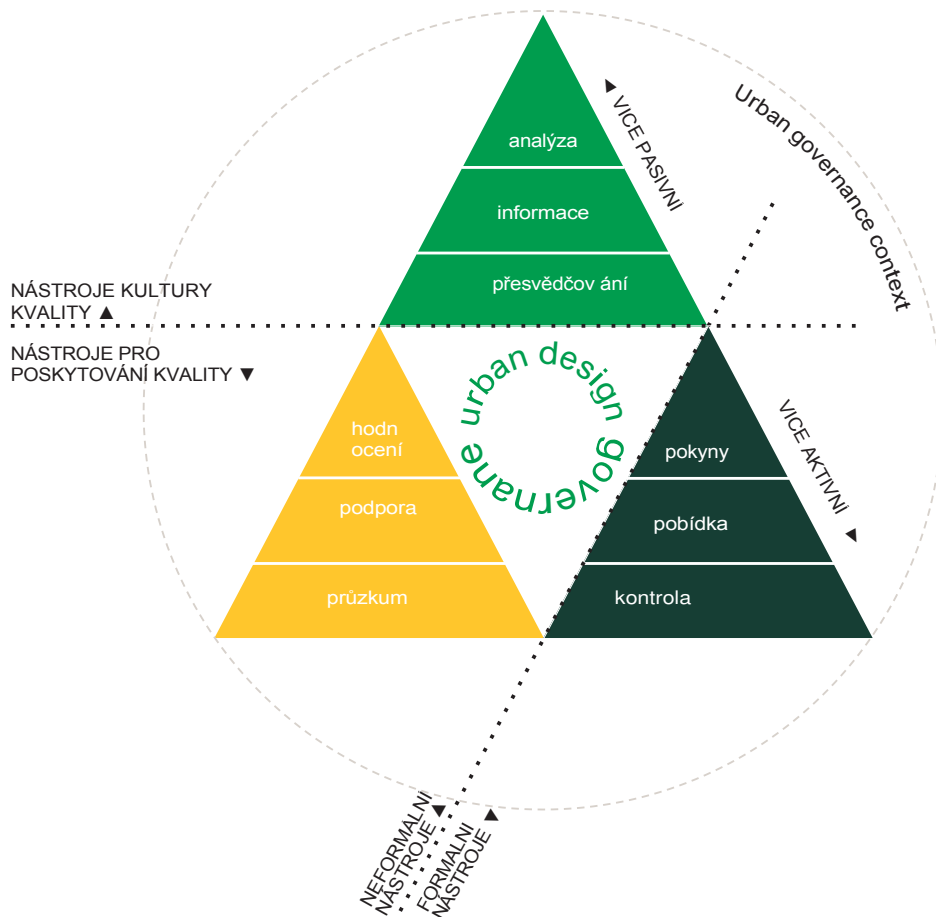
analýza

informace

přesvědčov ání

VICE PASIVNÍ ▲

Urban governance context

NÁSTROJE KULTURY KVALITY ▲

NÁSTROJE PRO POSKYTOVÁNÍ KVALITY ▼

urban design governance

hodn ocení

podpora

průzkum

pokyny

pobídka

kontrola

VICE AKTIVNÍ ▼

NEFORMALNÍ NÁSTROJE ◄

FORMALNÍ NÁSTROJE ►